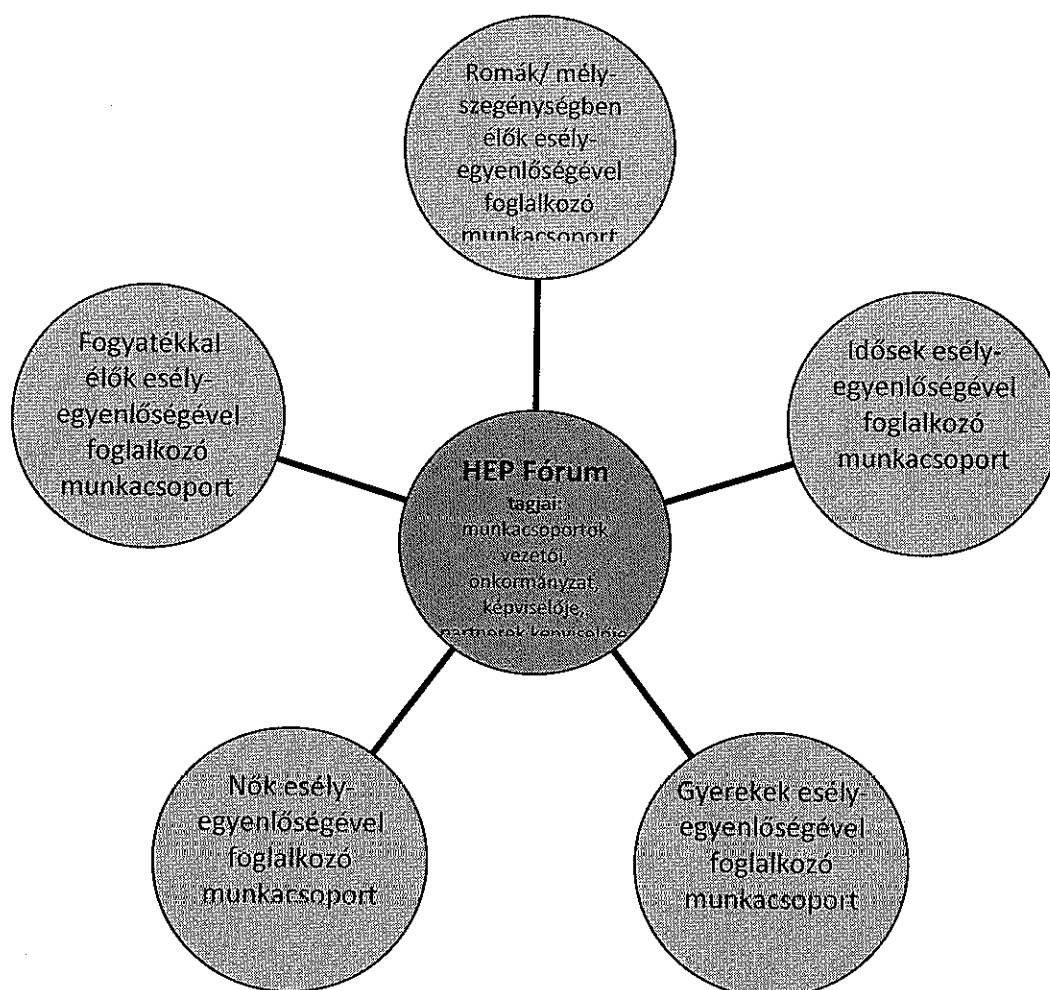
Romák/ mélyszegénységben élők esélyegyenlőségével foglalkozó munkacsoport

Fogyatékkal élők esélyegyenlőségével foglalkozó munkacsoport

HEP Fórum tagjai: munkacsoportok vezetői, önkormányzat képviselője, partnerek képviselője

Idősek esélyegyenlőségével foglalkozó munkacsoport

Nők esélyegyenlőségével foglalkozó munkacsoport

Gyerekek esélyegyenlőségével foglalkozó munkacsoport